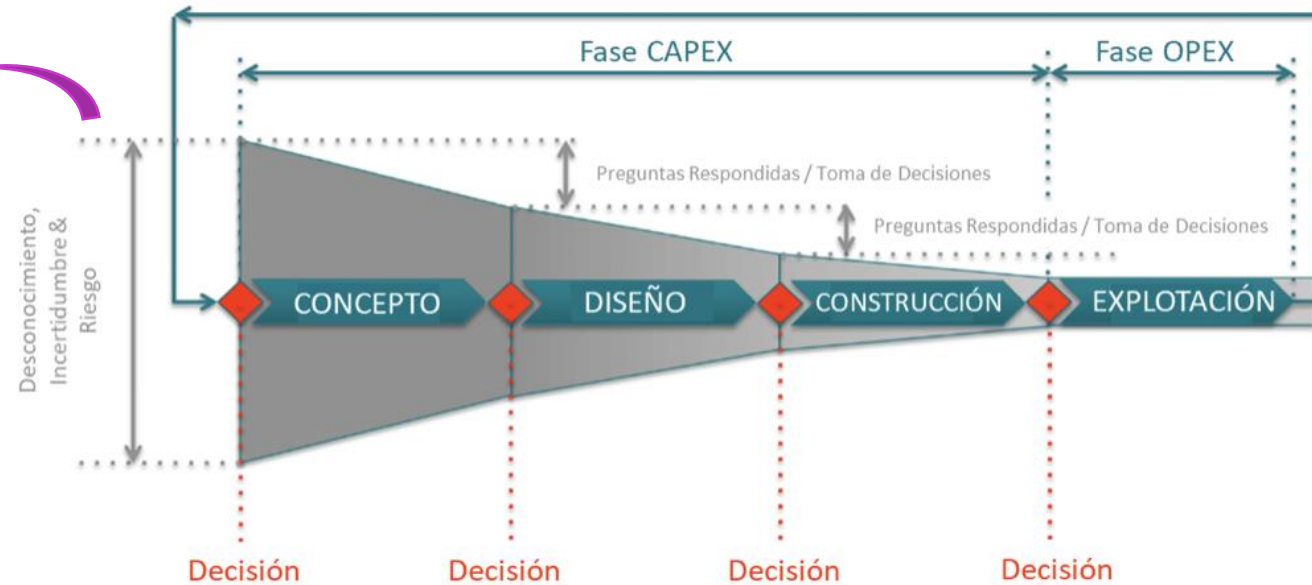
Fase CAPEX

Fase OPEX

Desconocimiento, Incertidumbre & Riesgo

Preguntas Respondidas / Toma de Decisiones

Preguntas Respondidas / Toma de Decisiones

CONCEPTO

DISEÑO

CONSTRUCCIÓN

EXPLOTACIÓN

Decisión

Decisión

Decisión

Decisión